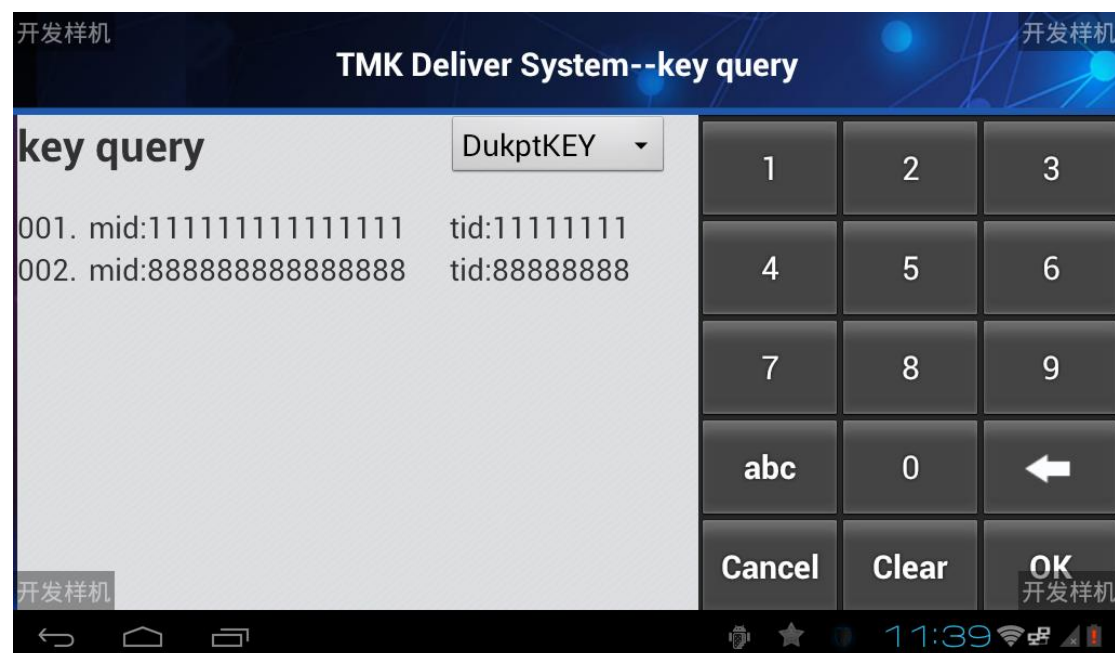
开发样机

TMK Deliver System--key query

开发样机

key query

DukptKEY

001. mid:111111111111111 tid:11111111
002. mid:888888888888888 tid:88888888

开发样机

| 1 | 2 | 3 |
|---|---|---|
| 4 | 5 | 6 |
| 7 | 8 | 9 |
| abc | 0 | ← |
| Cancel | Clear | OK |

开发样机

11:39